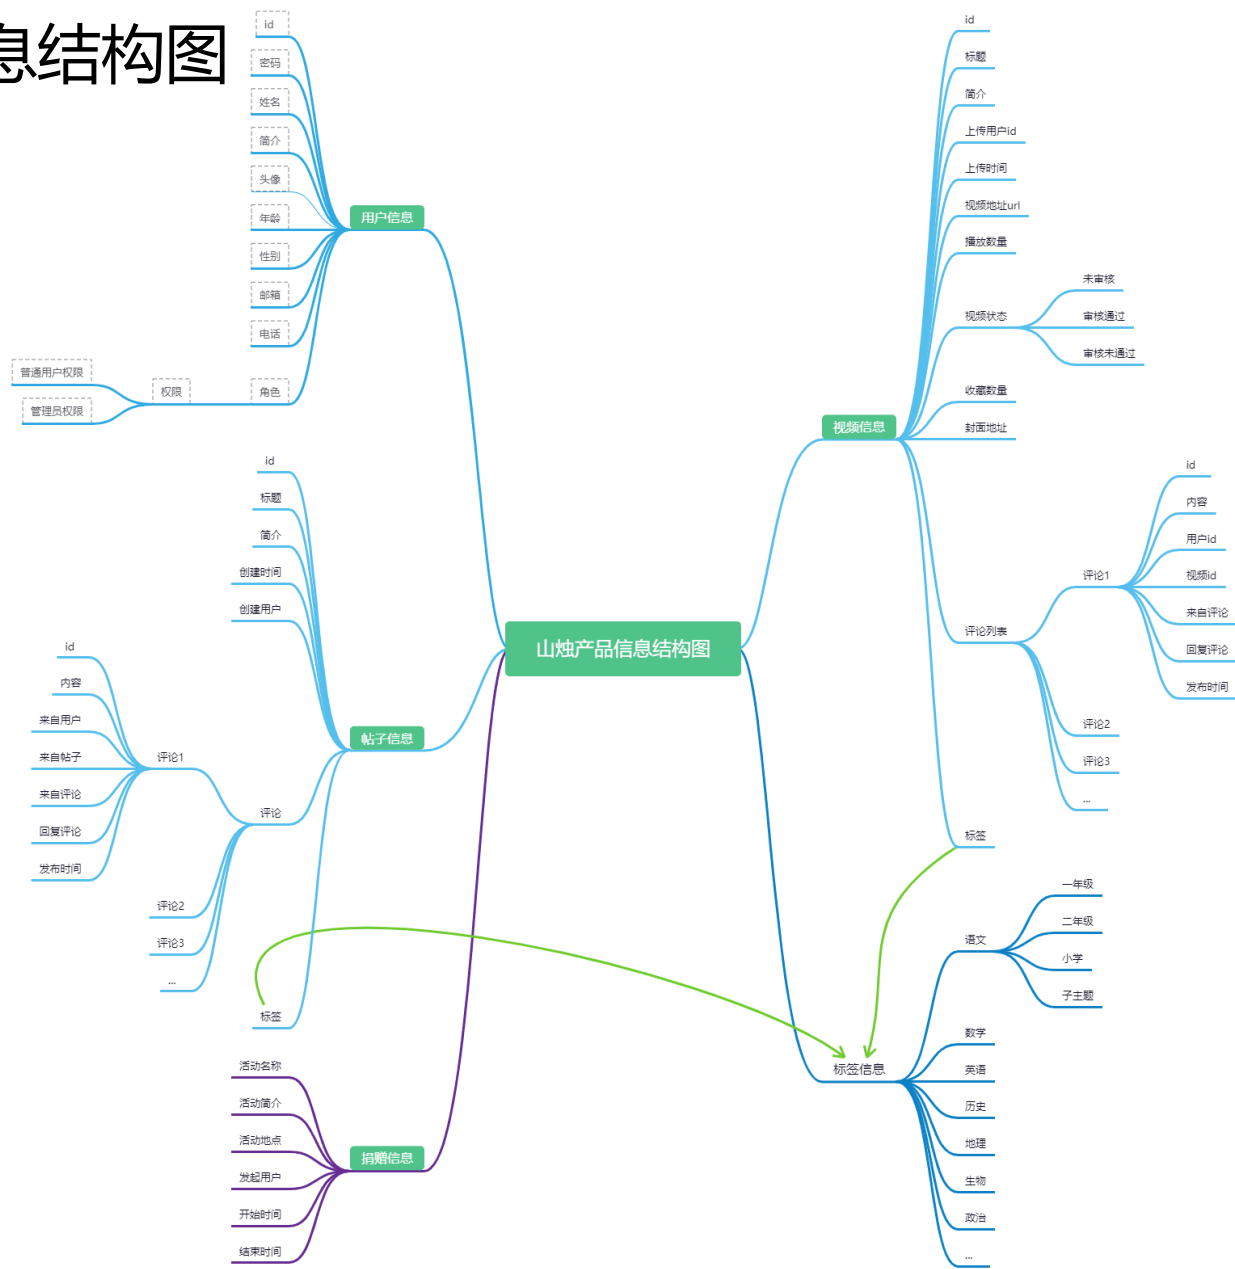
息结构图

山烛产品信息结构图

用户信息
id
密码
姓名
简介
头像
年龄
性别
邮箱
电话
角色
权限
普通用户权限
管理员权限

帖子信息
id
标题
简介
创建时间
创建用户
评论
评论1
id
内容
来自用户
来自帖子
来自评论
回复评论
发布时间
评论2
评论3
...
标签

捐赠信息
活动名称
活动简介
活动地点
发起用户
开始时间
结束时间

视频信息
id
标题
简介
上传用户id
上传时间
视频地址url
播放数量
视频状态
未审核
审核通过
审核未通过
收藏数量
封面地址
评论列表
评论1
id
内容
用户id
视频id
来自评论
回复评论
发布时间
评论2
评论3
...
标签

标签信息
语文
一年级
二年级
小学
子主题
数学
英语
历史
地理
生物
政治
...